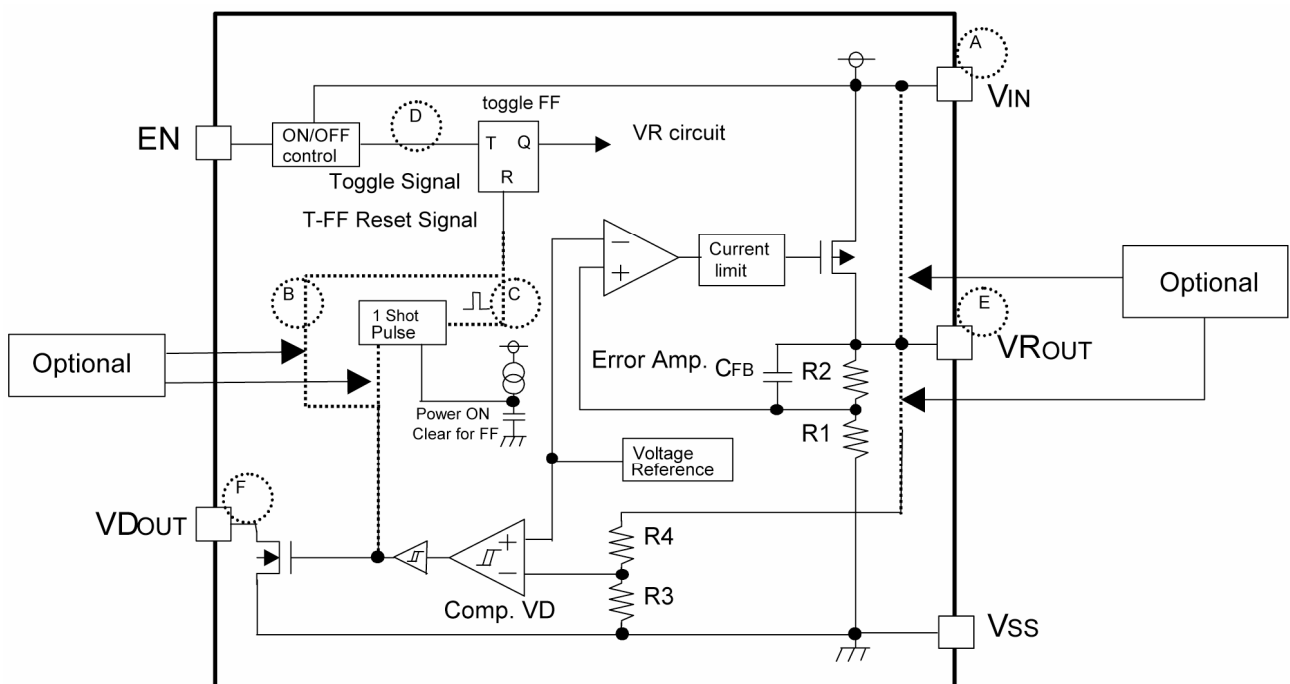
A
VIN
EN
ON/OFF control
D
toggle FF
T Q
R
VR circuit
Toggle Signal
T-FF Reset Signal
Current limit
Optional
B
C
1 Shot Pulse
E
Optional
VROUT
Error Amp.
CFB
R2
Power ON Clear for FF
R1
Voltage Reference
F
VDOUT
R4
R3
Comp. VD
VSS